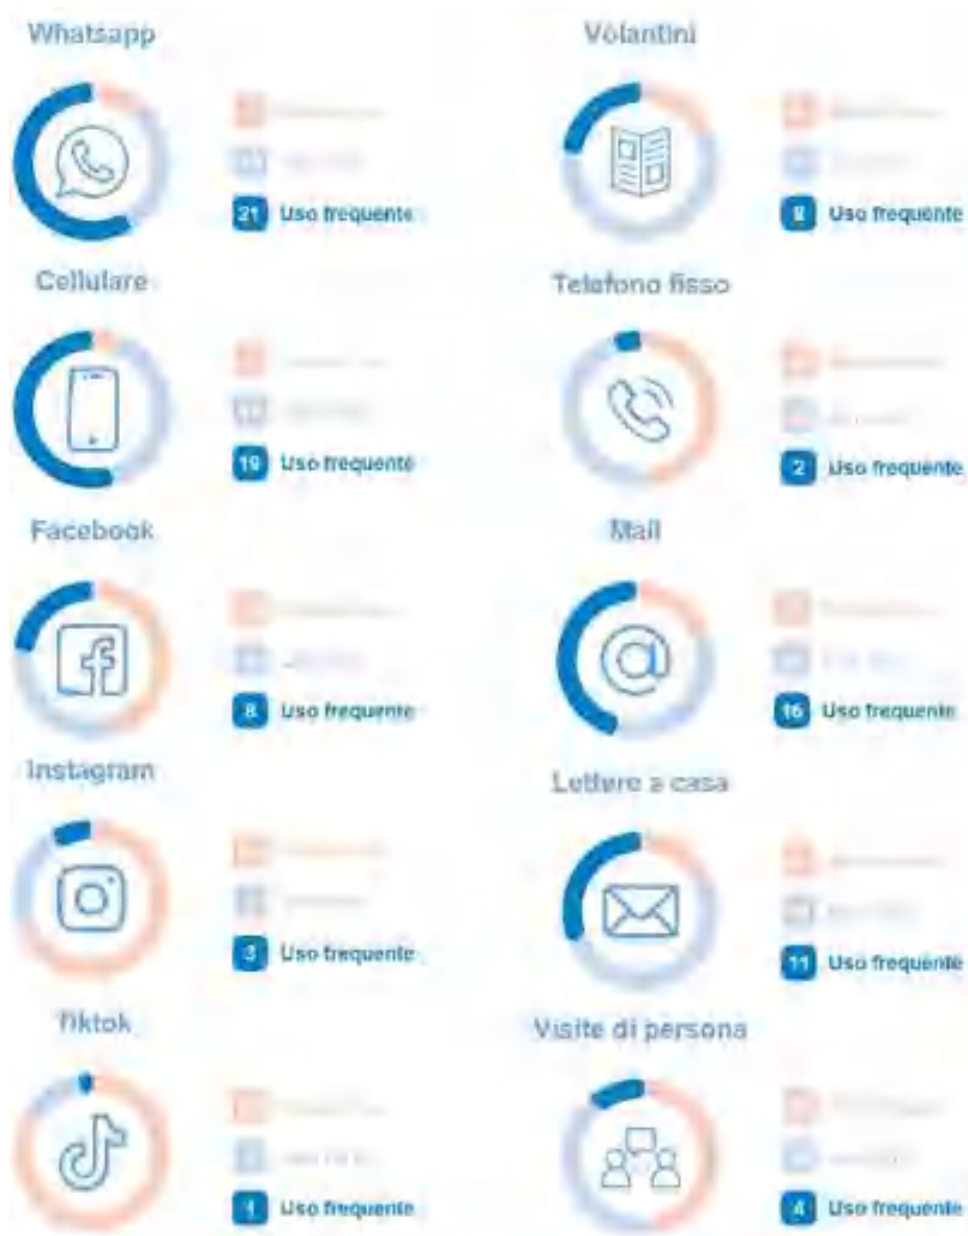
Whatsapp

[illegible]
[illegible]
21 Uso frequente

Volantini

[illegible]
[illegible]
8 Uso frequente

Cellulare

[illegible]
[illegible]
19 Uso frequente

Telefono fisso

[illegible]
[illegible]
2 Uso frequente

Facebook

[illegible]
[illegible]
8 Uso frequente

Mail

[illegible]
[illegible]
16 Uso frequente

Instagram

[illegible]
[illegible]
3 Uso frequente

Lettere a casa

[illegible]
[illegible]
11 Uso frequente

Tiktok

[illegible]
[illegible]
1 Uso frequente

Visite di persona

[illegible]
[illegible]
4 Uso frequente